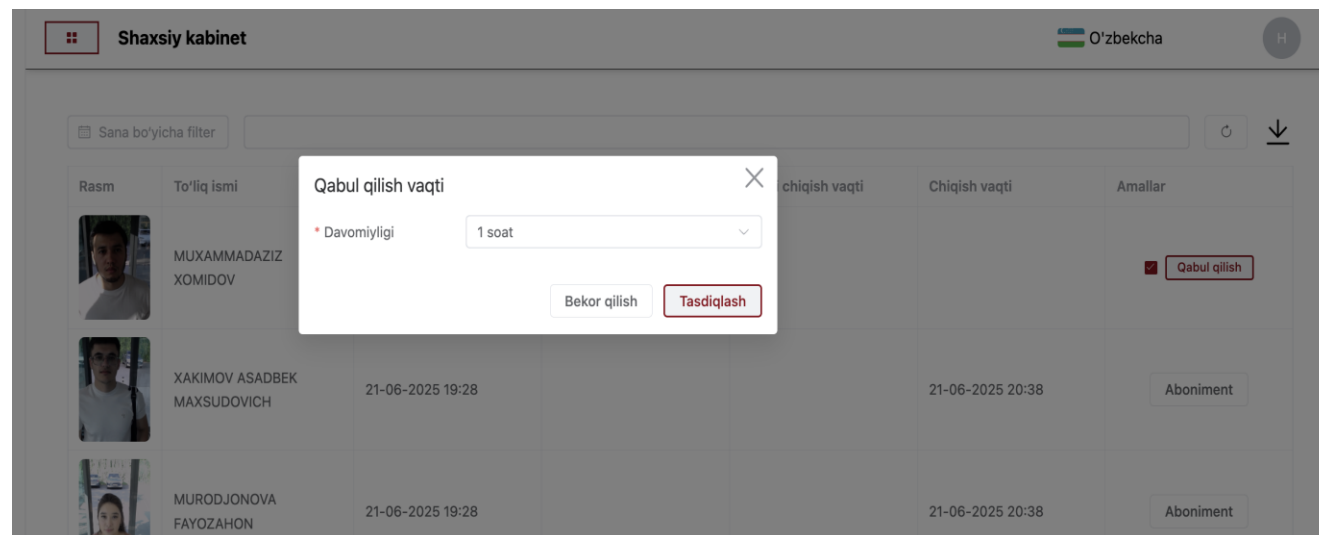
Shaxsiy kabinet

O'zbekcha

H

Sana bo'yicha filter

| Rasm | To'liq ismi | | | chiqish vaqti | Chiqish vaqti | Amallar |
|---|---|---|---|---|---|---|
| | MUXAMMADAZIZ XOMIDOV | | | | | Qabul qilish |
| | XAKIMOV ASADBEK MAXSUDOVICH | 21-06-2025 19:28 | | | 21-06-2025 20:38 | Aboniment |
| | MURODJONOVA FAYOZAHON | 21-06-2025 19:28 | | | 21-06-2025 20:38 | Aboniment |

Qabul qilish vaqti

* Davomiyligi

1 soat

Bekor qilish

Tasdiqlash